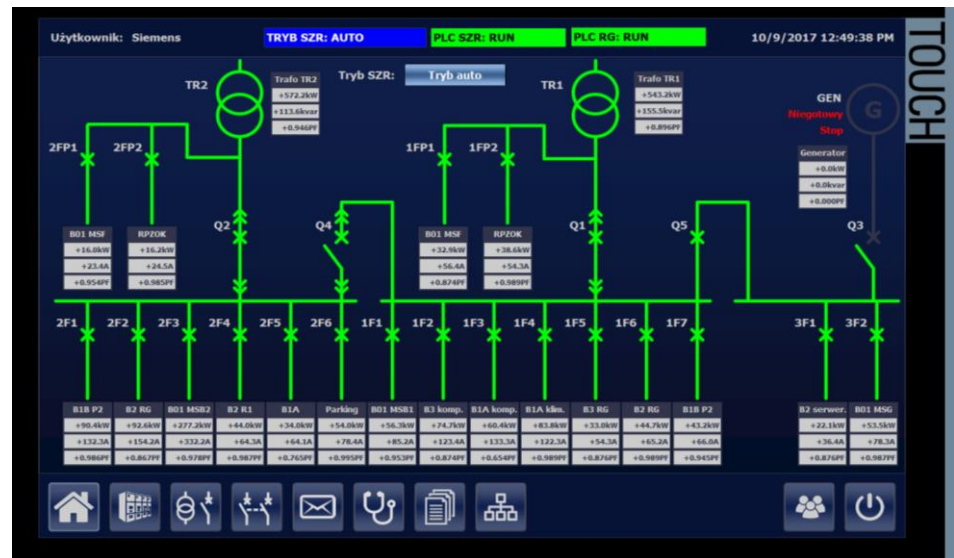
Użytkownik: Siemens
TRYB SZR: AUTO
PLC SZR: RUN
PLC RG: RUN
10/9/2017 12:49:38 PM

TOUCH

TR2
Trafo TR2
+572.2kW
+113.6kvar
+0.946PF

Tryb SZR: Tryb auto

TR1
Trafo TR1
+543.2kW
+155.5kvar
+0.896PF

GEN
Niegotowy
Stop
G

Generator
+0.0kW
+0.0kvar
+0.000PF

2FP1 2FP2 1FP1 1FP2

B01 MSF
+16.0kW
+23.4A
+0.954PF

RPZOK
+16.2kW
+24.5A
+0.985PF

Q2 Q4

B01 MSF
+32.9kW
+56.4A
+0.874PF

RPZOK
+38.6kW
+54.3A
+0.989PF

Q1 Q5 Q3

2F1 2F2 2F3 2F4 2F5 2F6 1F1 1F2 1F3 1F4 1F5 1F6 1F7 3F1 3F2

| B1B P2 | B2 RG | B01 MSB2 | B2 R1 | B1A | Parking | B01 MSB1 | B3 komp. | B1A komp. | B1A klim. | B3 RG | B2 RG | B1B P2 | B2 serwer. | B01 MSG |
|---|---|---|---|---|---|---|---|---|---|---|---|---|---|---|
| +90.4kW | +92.6kW | +277.2kW | +44.0kW | +34.0kW | +54.0kW | +56.3kW | +74.7kW | +60.4kW | +83.8kW | +33.0kW | +44.7kW | +43.2kW | +22.1kW | +53.5kW |
| +132.3A | +154.2A | +332.2A | +64.3A | +64.1A | +78.4A | +85.2A | +123.4A | +133.3A | +122.3A | +54.3A | +65.2A | +66.0A | +36.4A | +78.3A |
| +0.986PF | +0.867PF | +0.978PF | +0.987PF | +0.765PF | +0.995PF | +0.953PF | +0.874PF | +0.654PF | +0.989PF | +0.876PF | +0.989PF | +0.945PF | +0.876PF | +0.987PF |